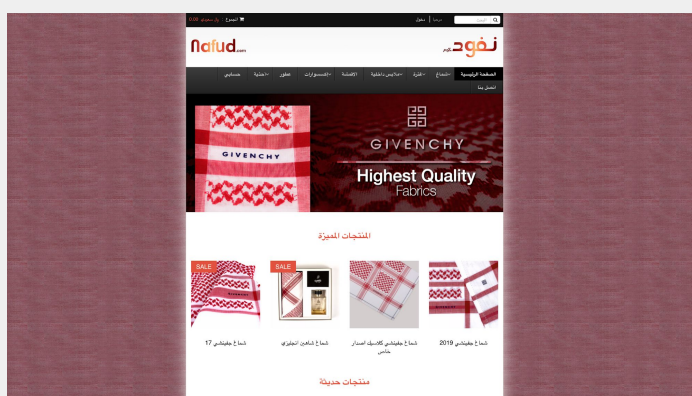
ريال سعودي 0.00 المجموع | دخول | سجل | البحث

Nafud.com

نفود.كوم

الصفحة الرئيسية | أشماغ | غترة | ملابس داخلية | الأقمشة | الإكسسوارات | عطور | أحذية | مسابح

اتصل بنا

GIVENCHY

GIVENCHY

Highest Quality
Fabrics

المنتجات المميزة

SALE

SALE

شماغ جفينشي 2019

شماغ جفينشي كلاسيك اصدار خاص

شماغ شاهين انجليزي

شماغ جفينشي 17

منتجات حديثة